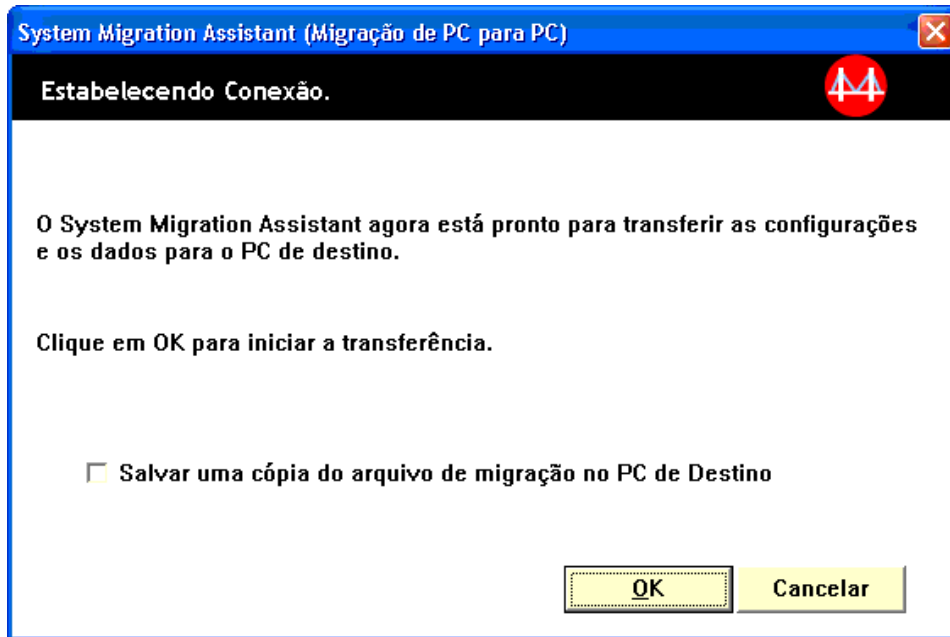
System Migration Assistant (Migração de PC para PC)

Estabelecendo Conexão.

O System Migration Assistant agora está pronto para transferir as configurações e os dados para o PC de destino.

Clique em OK para iniciar a transferência.

Salvar uma cópia do arquivo de migração no PC de Destino

OK

Cancelar